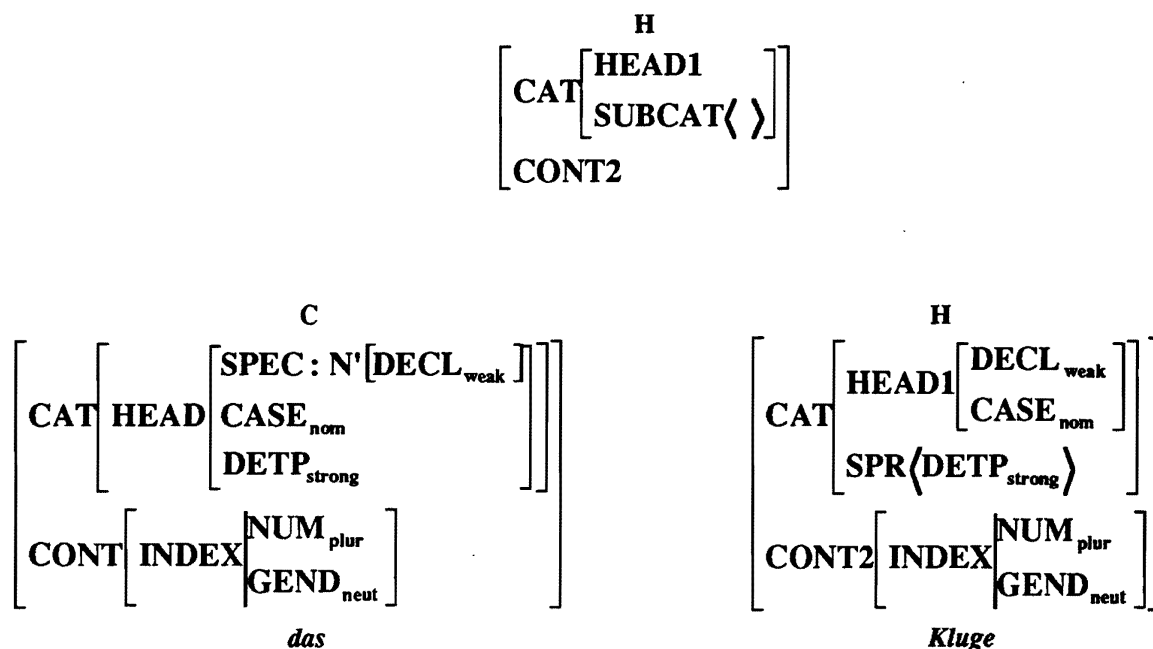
H

$\begin{bmatrix} \text{CAT}\begin{bmatrix}\text{HEAD1} \\ \text{SUBCAT}\langle\ \rangle\end{bmatrix} \\ \text{CONT2} \end{bmatrix}$

C

$\begin{bmatrix} \text{CAT}\begin{bmatrix}\text{HEAD}\begin{bmatrix}\text{SPEC : N'}\begin{bmatrix}\text{DECL}_{\text{weak}}\end{bmatrix} \\ \text{CASE}_{\text{nom}} \\ \text{DETP}_{\text{strong}}\end{bmatrix}\end{bmatrix} \\ \text{CONT}\begin{bmatrix}\text{INDEX}\begin{bmatrix}\text{NUM}_{\text{plur}} \\ \text{GEND}_{\text{neut}}\end{bmatrix}\end{bmatrix} \end{bmatrix}$

*das*

H

$\begin{bmatrix} \text{CAT}\begin{bmatrix}\text{HEAD1}\begin{bmatrix}\text{DECL}_{\text{weak}} \\ \text{CASE}_{\text{nom}}\end{bmatrix} \\ \text{SPR}\langle\text{DETP}_{\text{strong}}\rangle\end{bmatrix} \\ \text{CONT2}\begin{bmatrix}\text{INDEX}\begin{bmatrix}\text{NUM}_{\text{plur}} \\ \text{GEND}_{\text{neut}}\end{bmatrix}\end{bmatrix} \end{bmatrix}$

*Kluge*